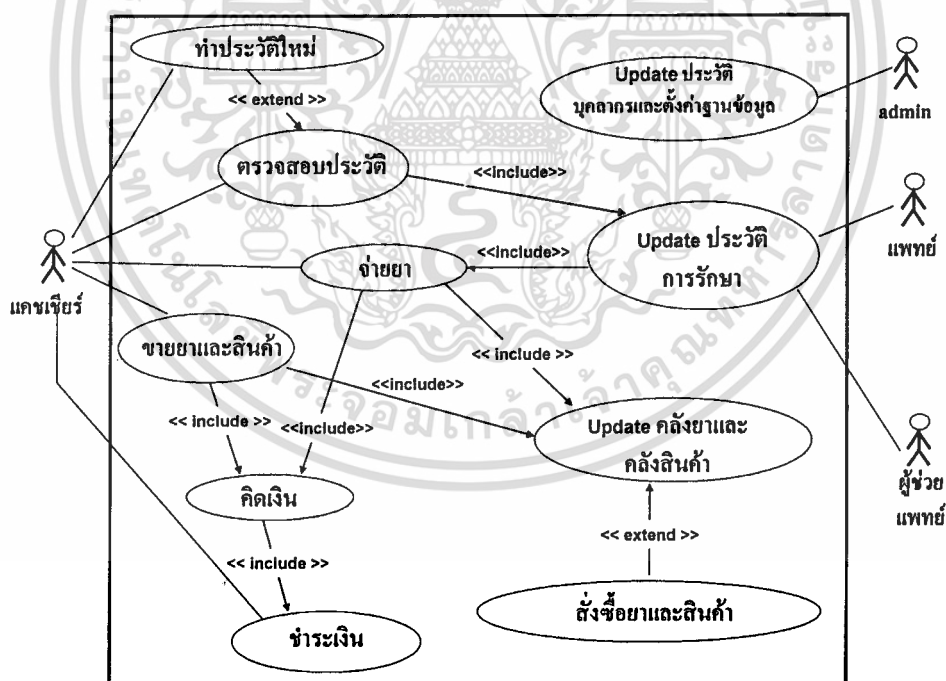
ทำประวัติใหม่

<< extend >>

ตรวจสอบประวัติ

Update ประวัติ บุคลากรและตั้งค่าฐานข้อมูล

admin

<<include>>

Update ประวัติ การรักษา

แพทย์

<<include>>

จ่ายยา

แคชเชียร์

ขายยาและสินค้า

<< include >>

<<include>>

<< include >>

<<include>>

Update คลังยาและ คลังสินค้า

คิดเงิน

ผู้ช่วย แพทย์

<< extend >>

<< include >>

สั่งซื้อยาและสินค้า

ชำระเงิน